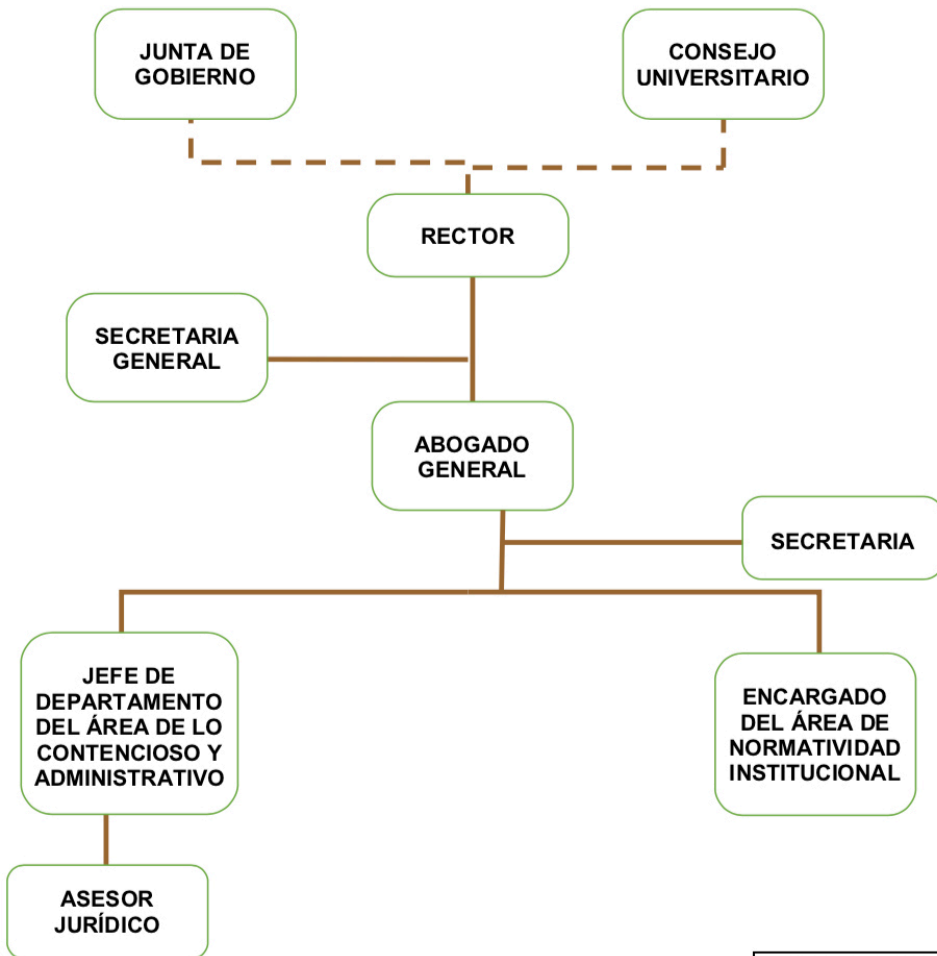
JUNTA DE GOBIERNO

CONSEJO UNIVERSITARIO

RECTOR

SECRETARIA GENERAL

ABOGADO GENERAL

SECRETARIA

JEFE DE DEPARTAMENTO DEL ÁREA DE LO CONTENCIOSO Y ADMINISTRATIVO

ENCARGADO DEL ÁREA DE NORMATIVIDAD INSTITUCIONAL

ASESOR JURÍDICO